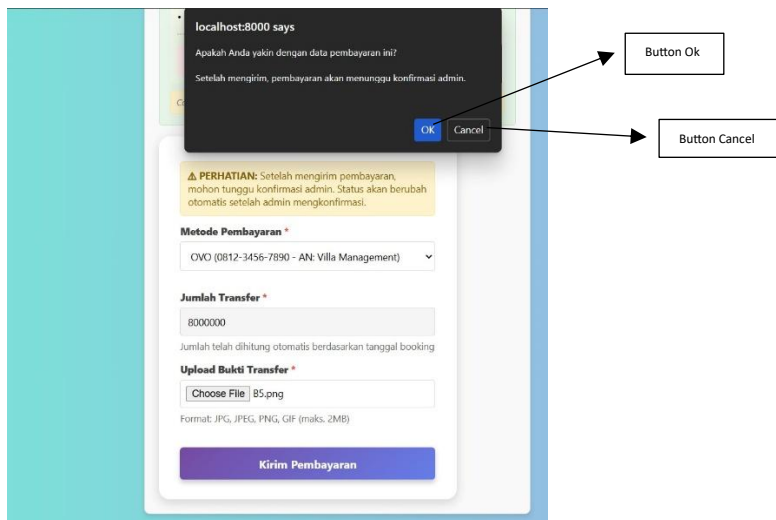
localhost:8000 says

Apakah Anda yakin dengan data pembayaran ini?

Setelah mengirim, pembayaran akan menunggu konfirmasi admin.

OK Cancel

Button Ok

Button Cancel

⚠ PERHATIAN: Setelah mengirim pembayaran, mohon tunggu konfirmasi admin. Status akan berubah otomatis setelah admin mengkonfirmasi.

Metode Pembayaran *

OVO (0812-3456-7890 - AN: Villa Management)

Jumlah Transfer *

8000000

Jumlah telah dihitung otomatis berdasarkan tanggal booking

Upload Bukti Transfer *

Choose File B5.png

Format: JPG, JPEG, PNG, GIF (maks. 2MB)

Kirim Pembayaran